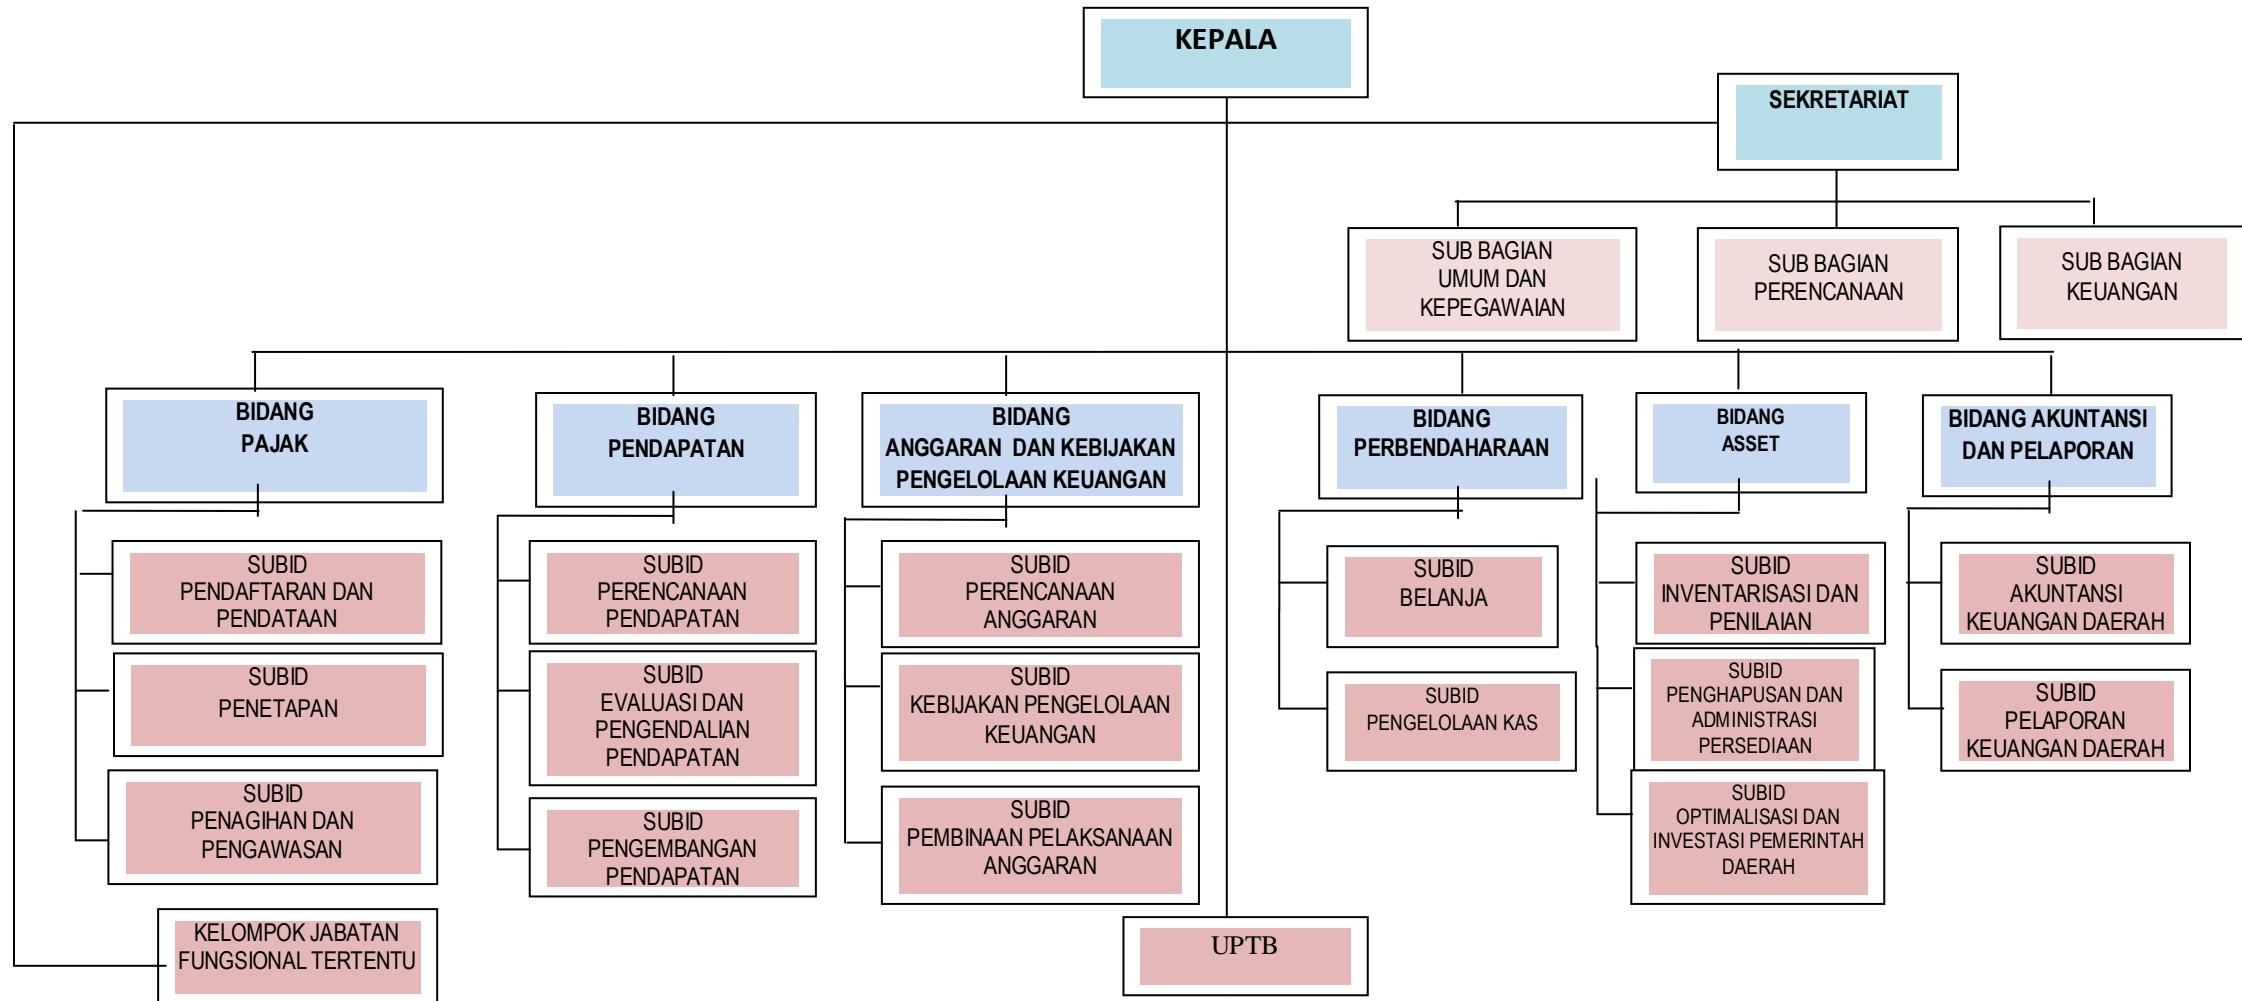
KEPALA

SEKRETARIAT

SUB BAGIAN UMUM DAN KEPEGAWAIAN

SUB BAGIAN PERENCANAAN

SUB BAGIAN KEUANGAN

BIDANG PAJAK

SUBID PENDAFTARAN DAN PENDATAAN

SUBID PENETAPAN

SUBID PENAGIHAN DAN PENGAWASAN

BIDANG PENDAPATAN

SUBID PERENCANAAN PENDAPATAN

SUBID EVALUASI DAN PENGENDALIAN PENDAPATAN

SUBID PENGEMBANGAN PENDAPATAN

BIDANG ANGGARAN DAN KEBIJAKAN PENGELOLAAN KEUANGAN

SUBID PERENCANAAN ANGGARAN

SUBID KEBIJAKAN PENGELOLAAN KEUANGAN

SUBID PEMBINAAN PELAKSANAAN ANGGARAN

BIDANG PERBENDAHARAAN

SUBID BELANJA

SUBID PENGELOLAAN KAS

BIDANG ASSET

SUBID INVENTARISASI DAN PENILAIAN

SUBID PENGHAPUSAN DAN ADMINISTRASI PERSEDIAAN

SUBID OPTIMALISASI DAN INVESTASI PEMERINTAH DAERAH

BIDANG AKUNTANSI DAN PELAPORAN

SUBID AKUNTANSI KEUANGAN DAERAH

SUBID PELAPORAN KEUANGAN DAERAH

KELOMPOK JABATAN FUNGSIONAL TERTENTU

UPTB